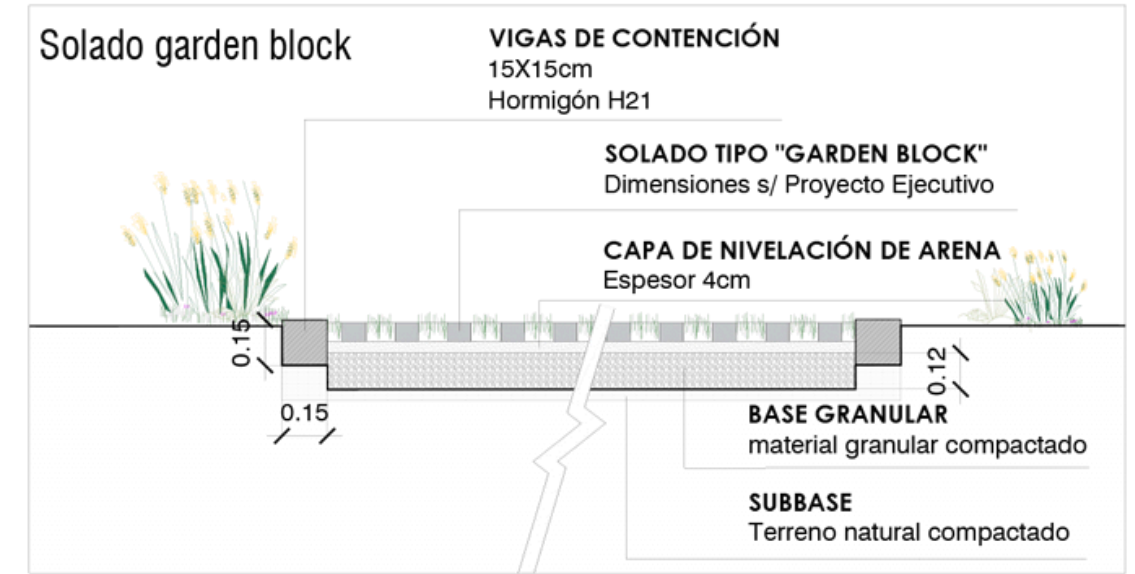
Solado garden block

VIGAS DE CONTENCIÓN
15X15cm
Hormigón H21

SOLADO TIPO "GARDEN BLOCK"
Dimensiones s/ Proyecto Ejecutivo

CAPA DE NIVELACIÓN DE ARENA
Espesor 4cm

0.15

0.12

0.15

BASE GRANULAR
material granular compactado

SUBBASE
Terreno natural compactado